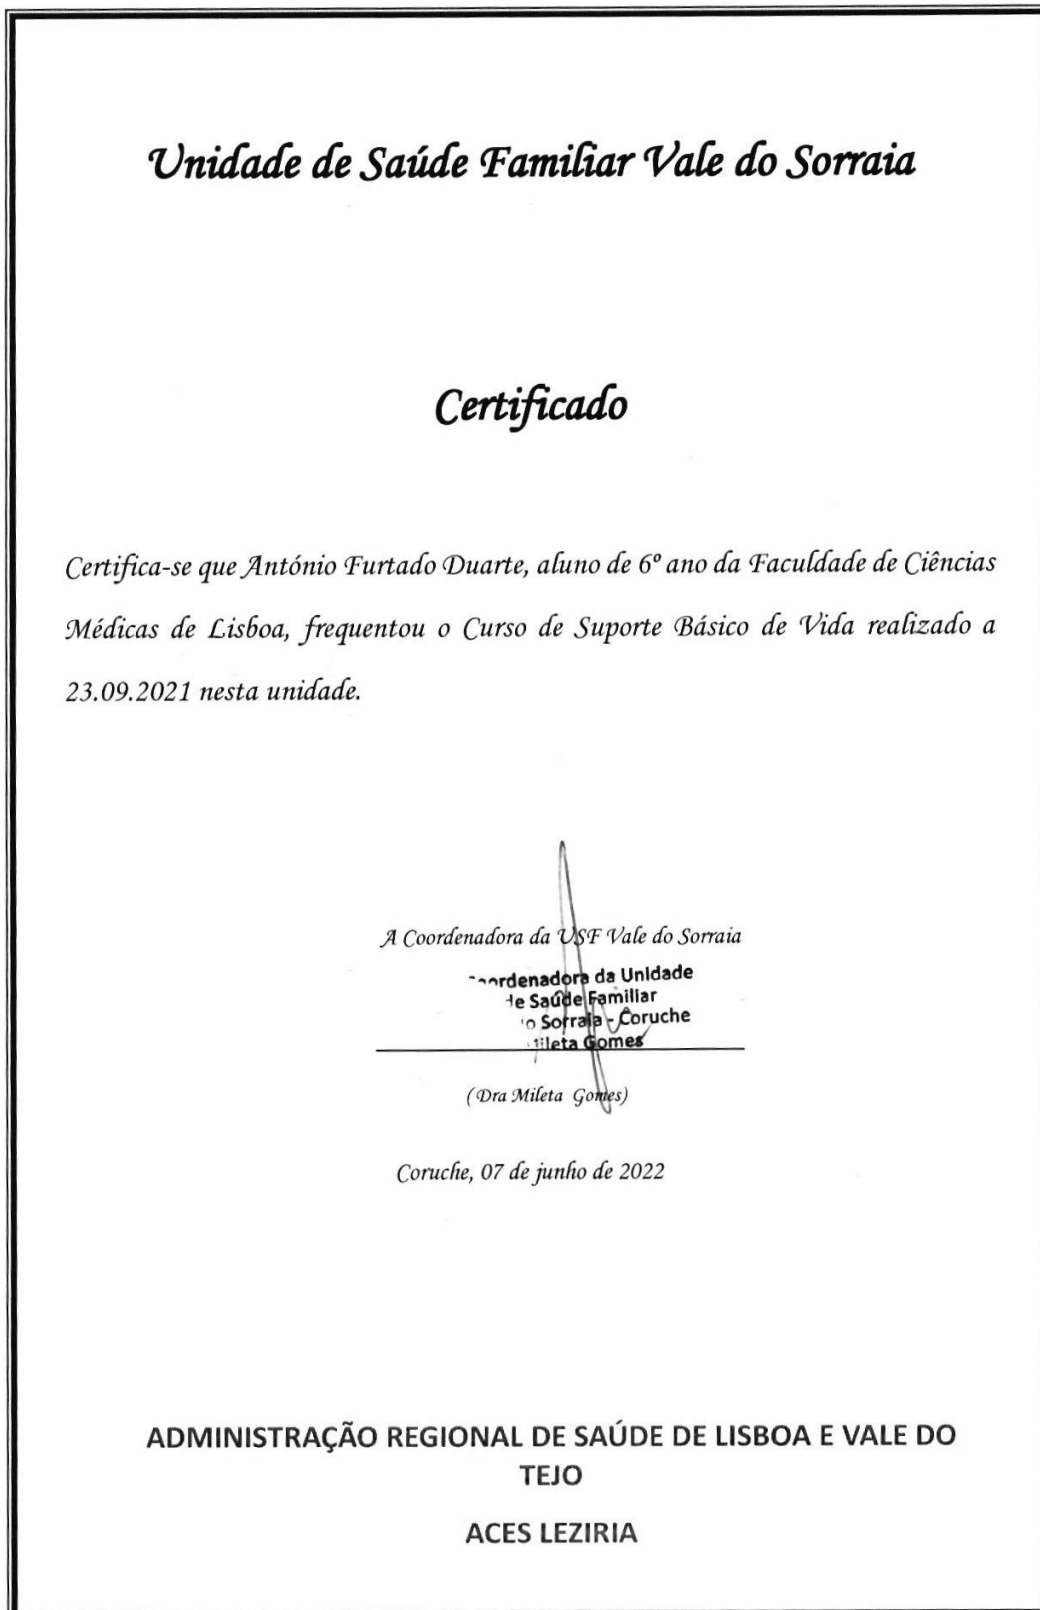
Unidade de Saúde Familiar Vale do Sorraia

Certificado

Certifica-se que António Furtado Duarte, aluno de 6º ano da Faculdade de Ciências Médicas de Lisboa, frequentou o Curso de Suporte Básico de Vida realizado a 23.09.2021 nesta unidade.

A Coordenadora da USF Vale do Sorraia

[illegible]ordenadora da Unidade
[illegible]e Saúde Familiar
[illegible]o Sorraia - Coruche
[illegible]ileta Gomes

(Dra Mileta Gomes)

Coruche, 07 de junho de 2022

ADMINISTRAÇÃO REGIONAL DE SAÚDE DE LISBOA E VALE DO TEJO

ACES LEZIRIA